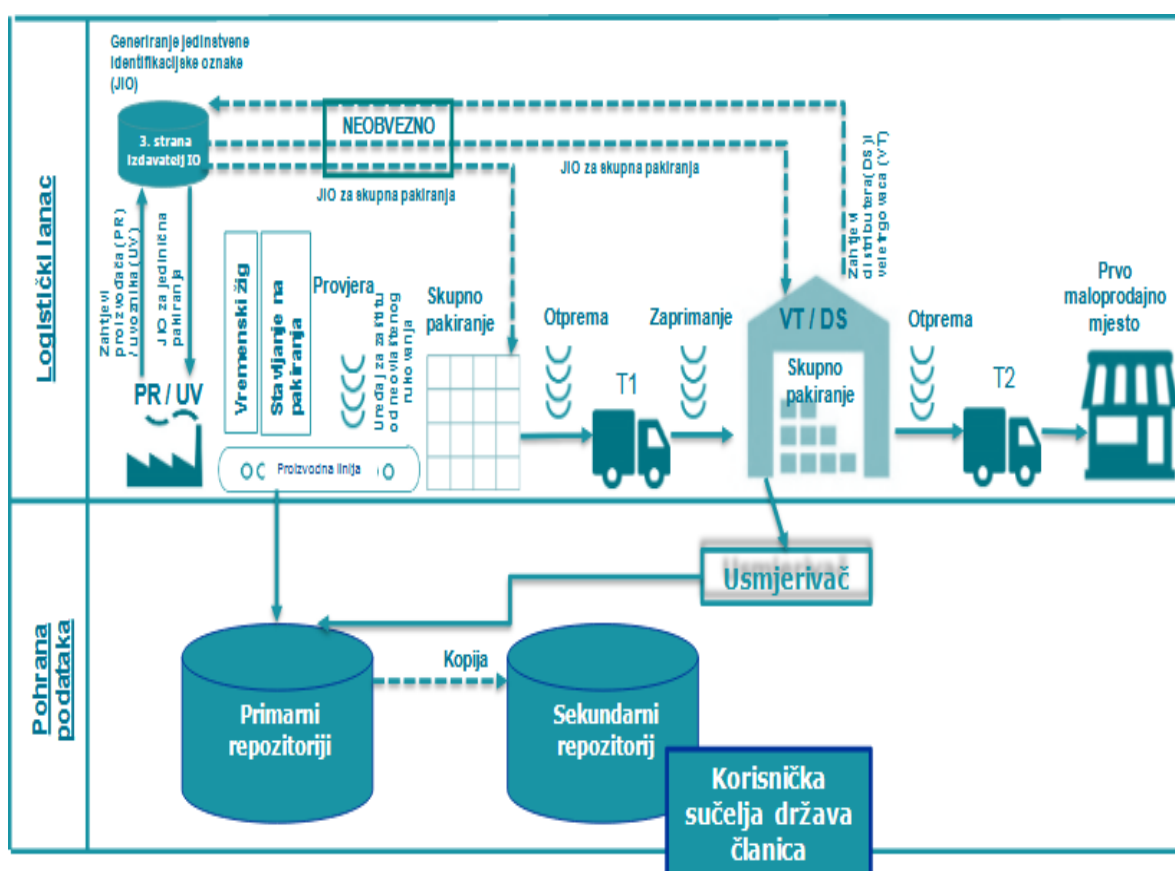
Logistički lanac

Generiranje jedinstvene identifikacijske oznake (JIO)

3. strana izdavatelj IO

NEOBVEZNO

JIO za skupna pakiranja

JIO za skupna pakiranja

Zahtjevi distributera (DS) i veletrgovaca (VT)

Zahtjevi proizvođača (PR) / uvoznika (UV)

JIO za jedinična pakiranja

PR / UV

Vremenski žig

Stavljanje na pakiranja

Provjera

Uređaj za zaštitu od neovlaštenog rukovanja

Proizvodna linija

Skupno pakiranje

Otprema

T1

Zaprimanje

VT / DS

Skupno pakiranje

Otprema

T2

Prvo maloprodajno mjesto

Pohrana podataka

Usmjerivač

Primarni repozitoriji

Kopija

Sekundarni repozitorij

Korisnička sučelja država članica